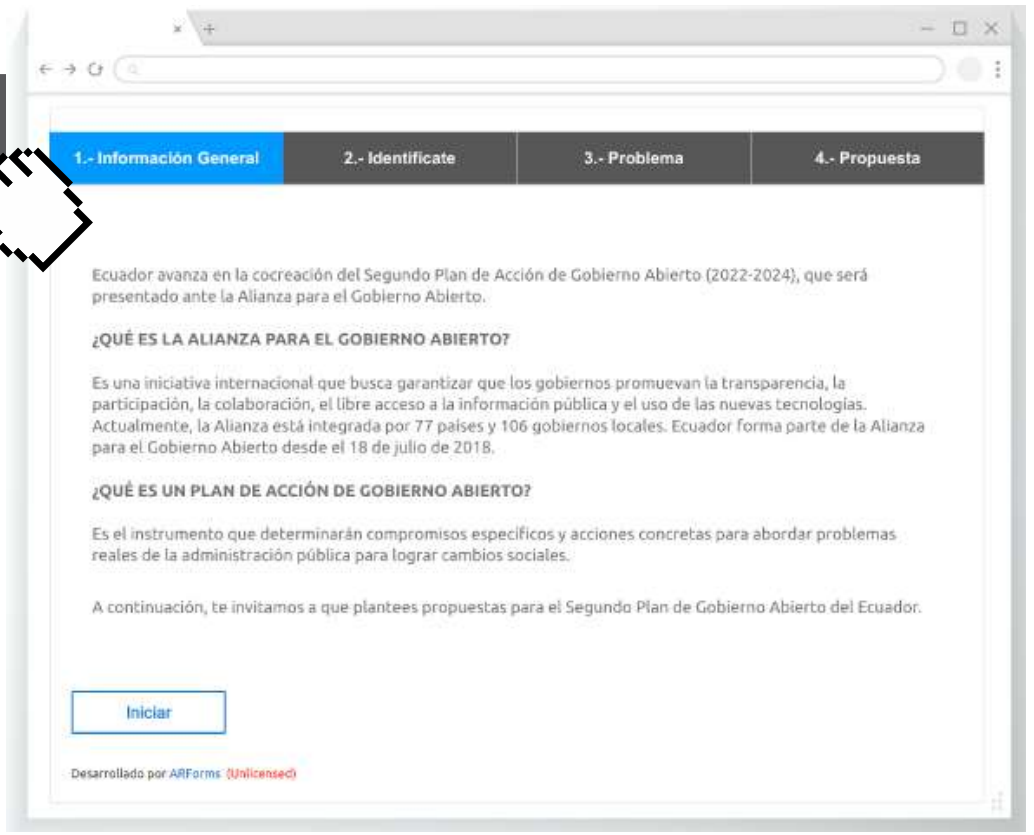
1.- Información General

2.- Identificate

3.- Problema

4.- Propuesta

Ecuador avanza en la cocreación del Segundo Plan de Acción de Gobierno Abierto (2022-2024), que será presentado ante la Alianza para el Gobierno Abierto.

¿QUÉ ES LA ALIANZA PARA EL GOBIERNO ABIERTO?

Es una iniciativa internacional que busca garantizar que los gobiernos promuevan la transparencia, la participación, la colaboración, el libre acceso a la información pública y el uso de las nuevas tecnologías. Actualmente, la Alianza está integrada por 77 países y 106 gobiernos locales. Ecuador forma parte de la Alianza para el Gobierno Abierto desde el 18 de julio de 2018.

¿QUÉ ES UN PLAN DE ACCIÓN DE GOBIERNO ABIERTO?

Es el instrumento que determinarán compromisos específicos y acciones concretas para abordar problemas reales de la administración pública para lograr cambios sociales.

A continuación, te invitamos a que plantees propuestas para el Segundo Plan de Gobierno Abierto del Ecuador.

Iniciar

Desarrollado por ARForms (Unlicensed)